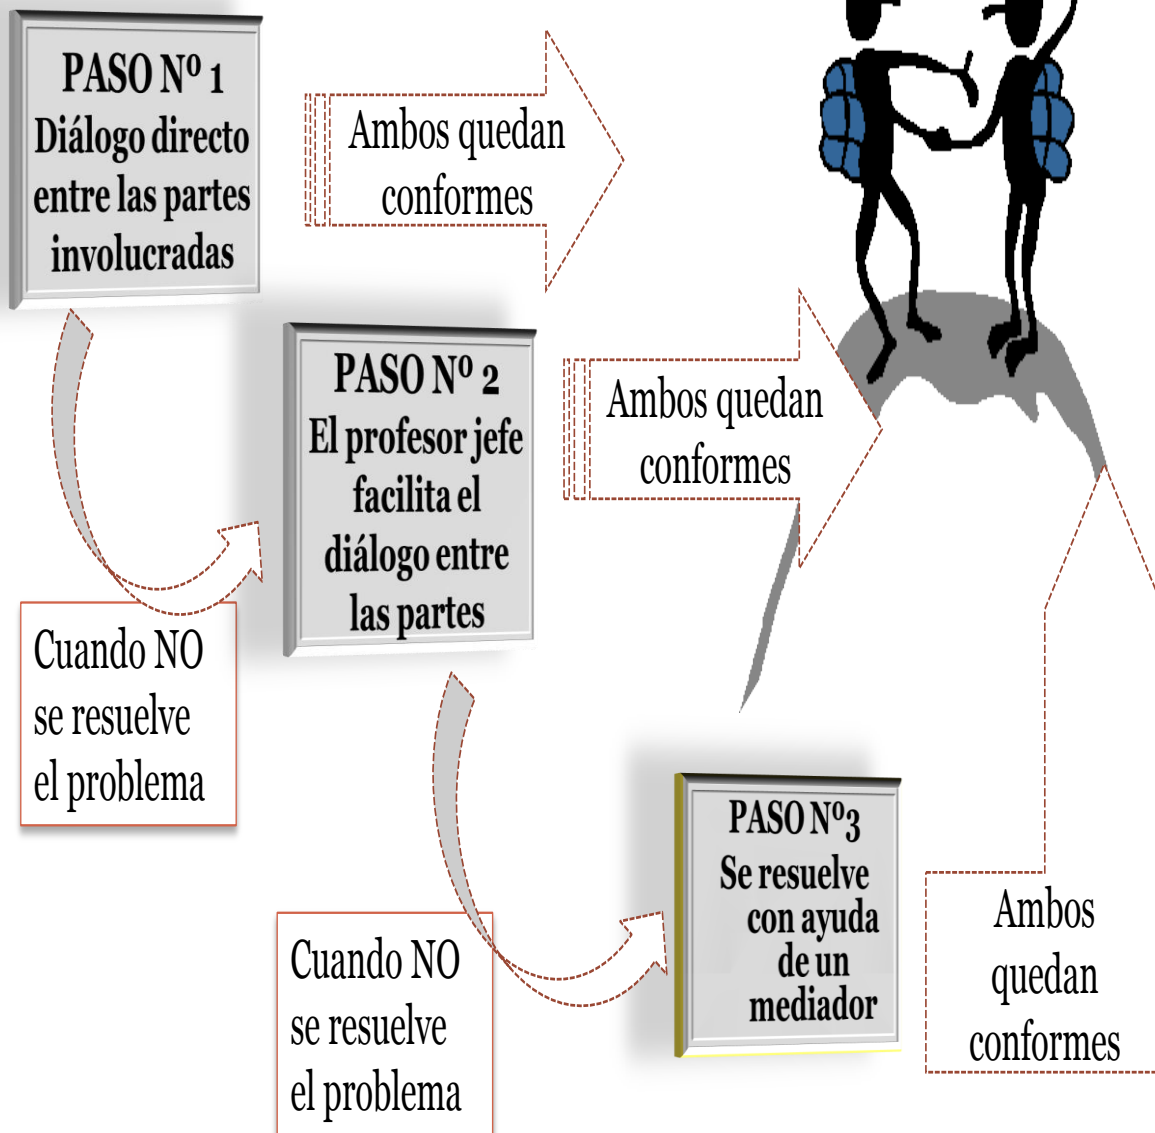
PASO Nº 1
Diálogo directo entre las partes involucradas

Ambos quedan conformes

PASO Nº 2
El profesor jefe facilita el diálogo entre las partes

Ambos quedan conformes

Cuando NO se resuelve el problema

PASO Nº3
Se resuelve con ayuda de un mediador

Ambos quedan conformes

Cuando NO se resuelve el problema